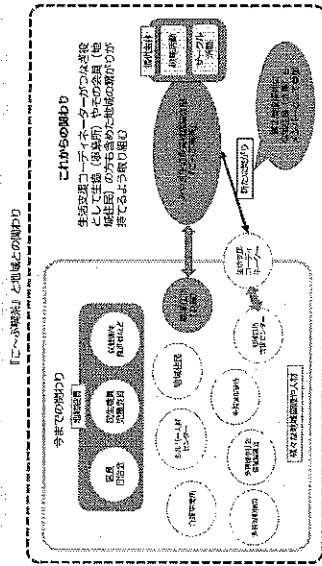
「に～ぶ陽光」と地域との関わり

これからの関わり

生活支援コーディネーターがつなぎ役として主体（事業所）や住民（地域住民）の方々も含めた地域の関わりが持てるよう取り組む

今までの関わり

地域住民

区長自治会

民生委員児童委員

保健推進員福祉委員など

地域包括

シルバー人材センター

社会福祉協議会

介護保険事業所

介護サービス事業者

様々な地域資源や人材

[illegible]

生活支援コーディネーター

新たな繋がり

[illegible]